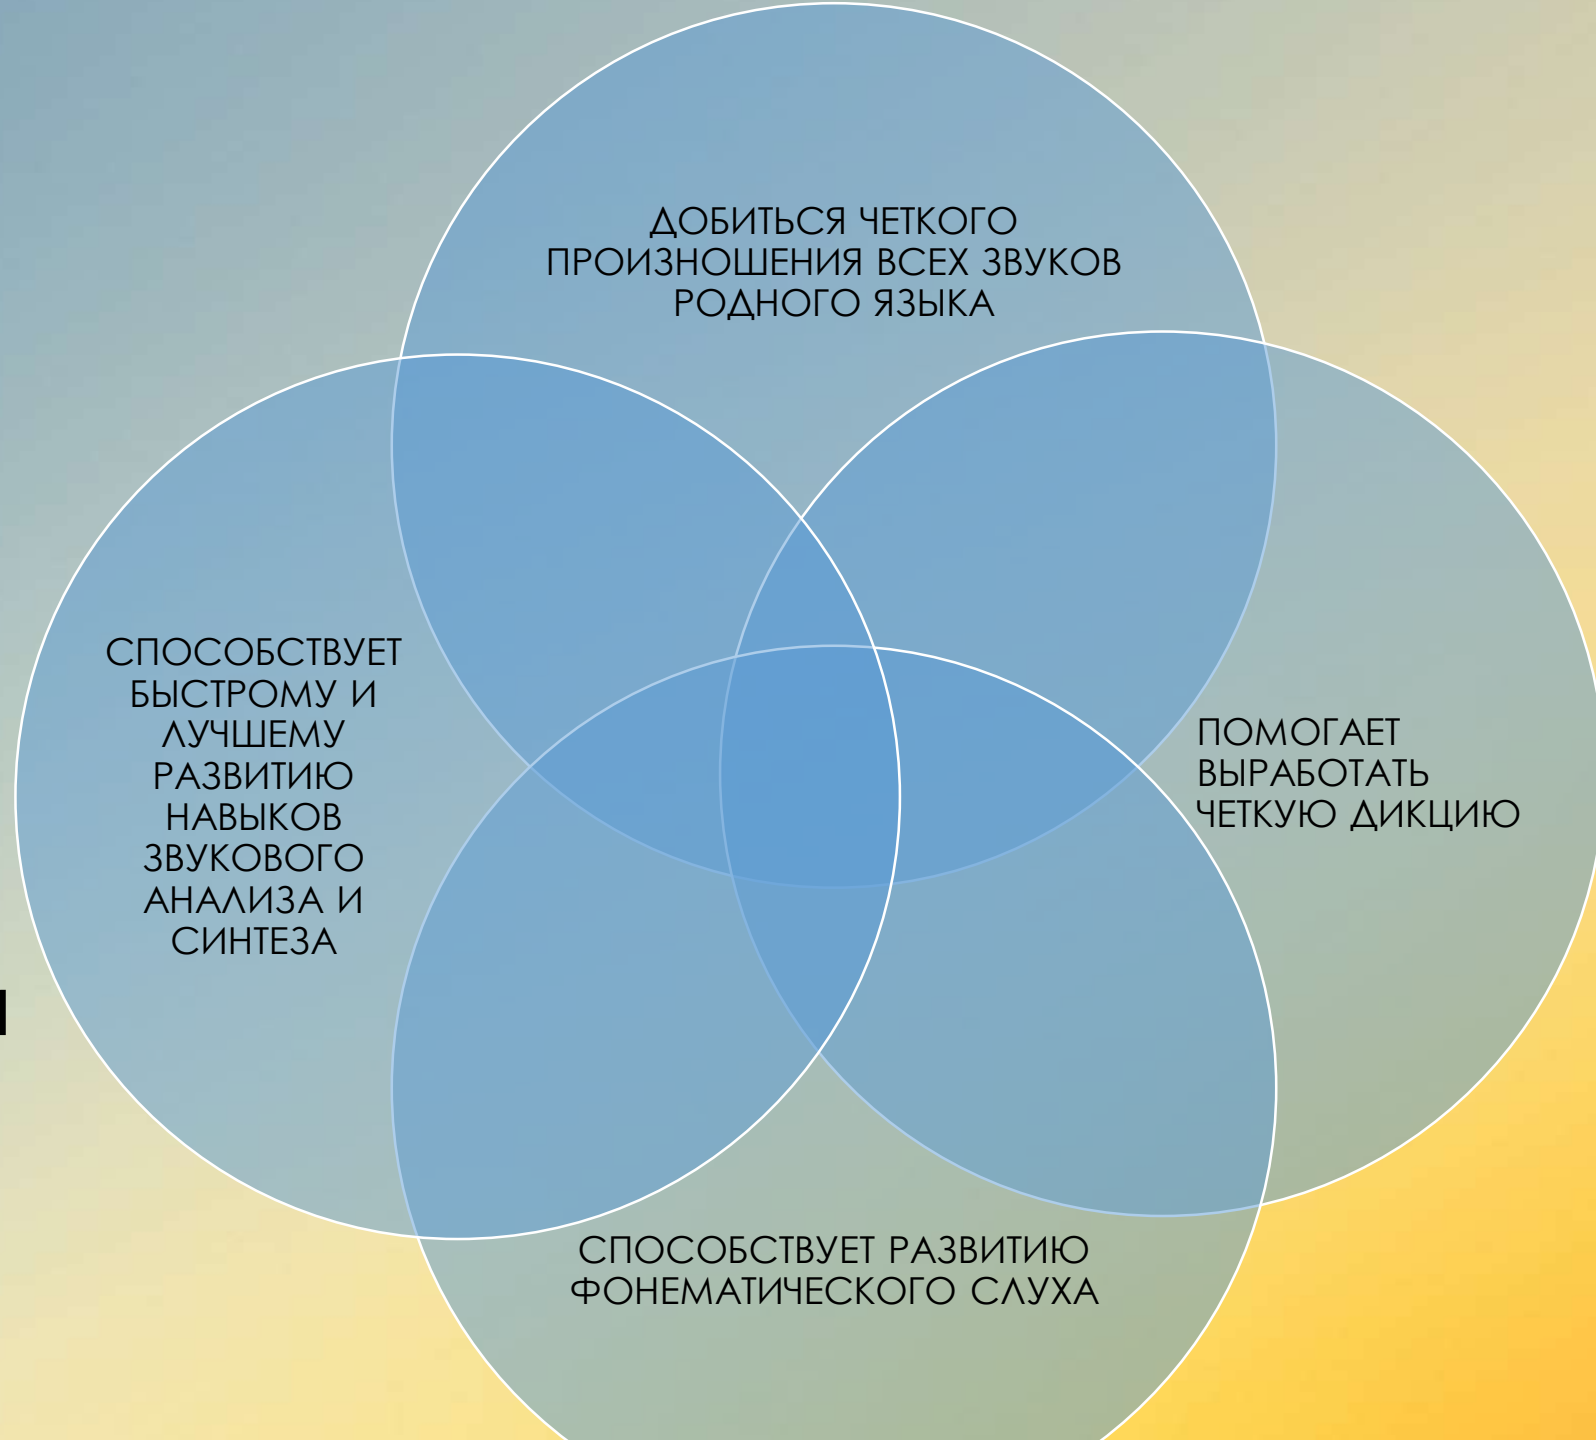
ДОБИТЬСЯ ЧЕТКОГО ПРОИЗНОШЕНИЯ ВСЕХ ЗВУКОВ РОДНОГО ЯЗЫКА

СПОСОБСТВУЕТ БЫСТРОМУ И ЛУЧШЕМУ РАЗВИТИЮ НАВЫКОВ ЗВУКОВОГО АНАЛИЗА И СИНТЕЗА

ПОМОГАЕТ ВЫРАБОТАТЬ ЧЕТКУЮ ДИКЦИЮ

СПОСОБСТВУЕТ РАЗВИТИЮ ФОНЕМАТИЧЕСКОГО СЛУХА